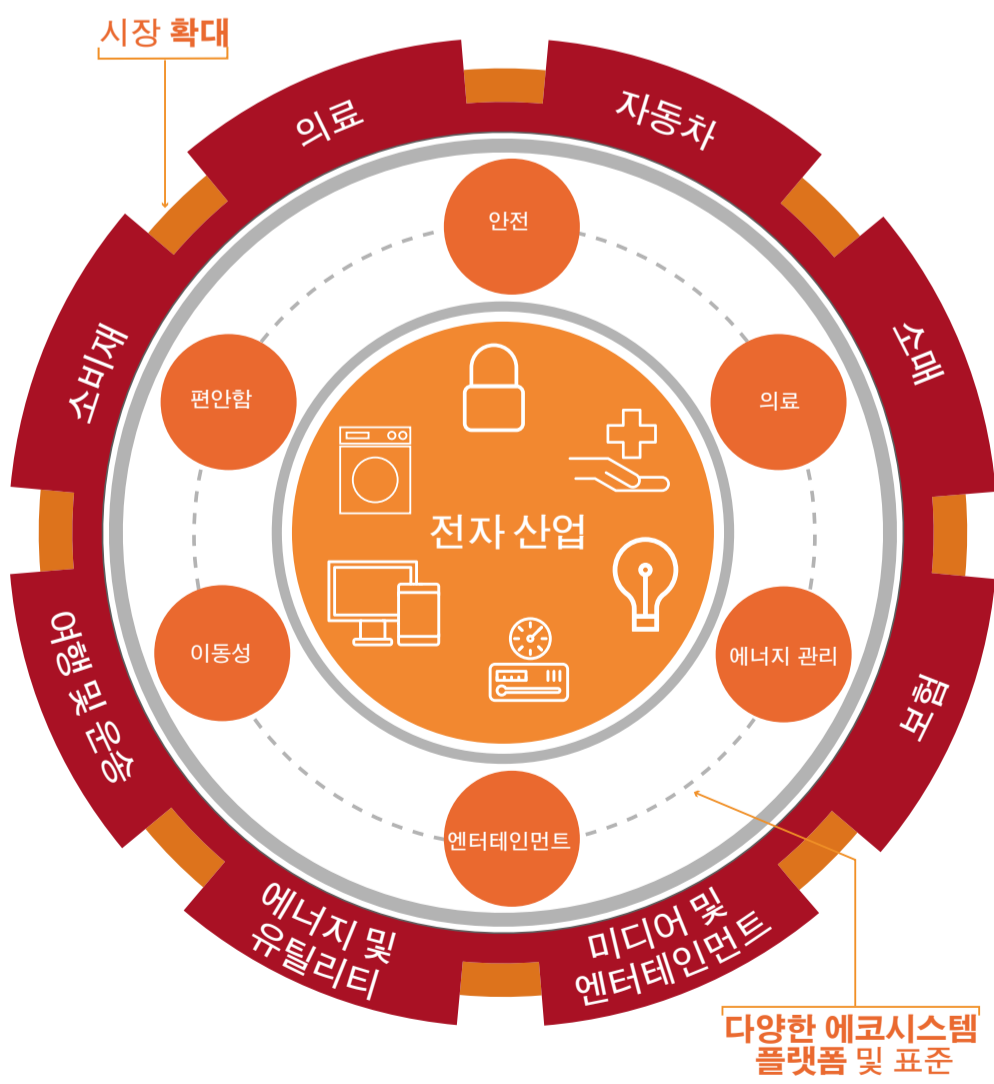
시장 확대

의료

자동차

소매

물류

미디어 및 엔터테인먼트

에너지 및 유틸리티

여행 및 운송

소비재

안전

의료

에너지 관리

엔터테인먼트

이동성

편안함

전자 산업

다양한 에코시스템 플랫폼 및 표준